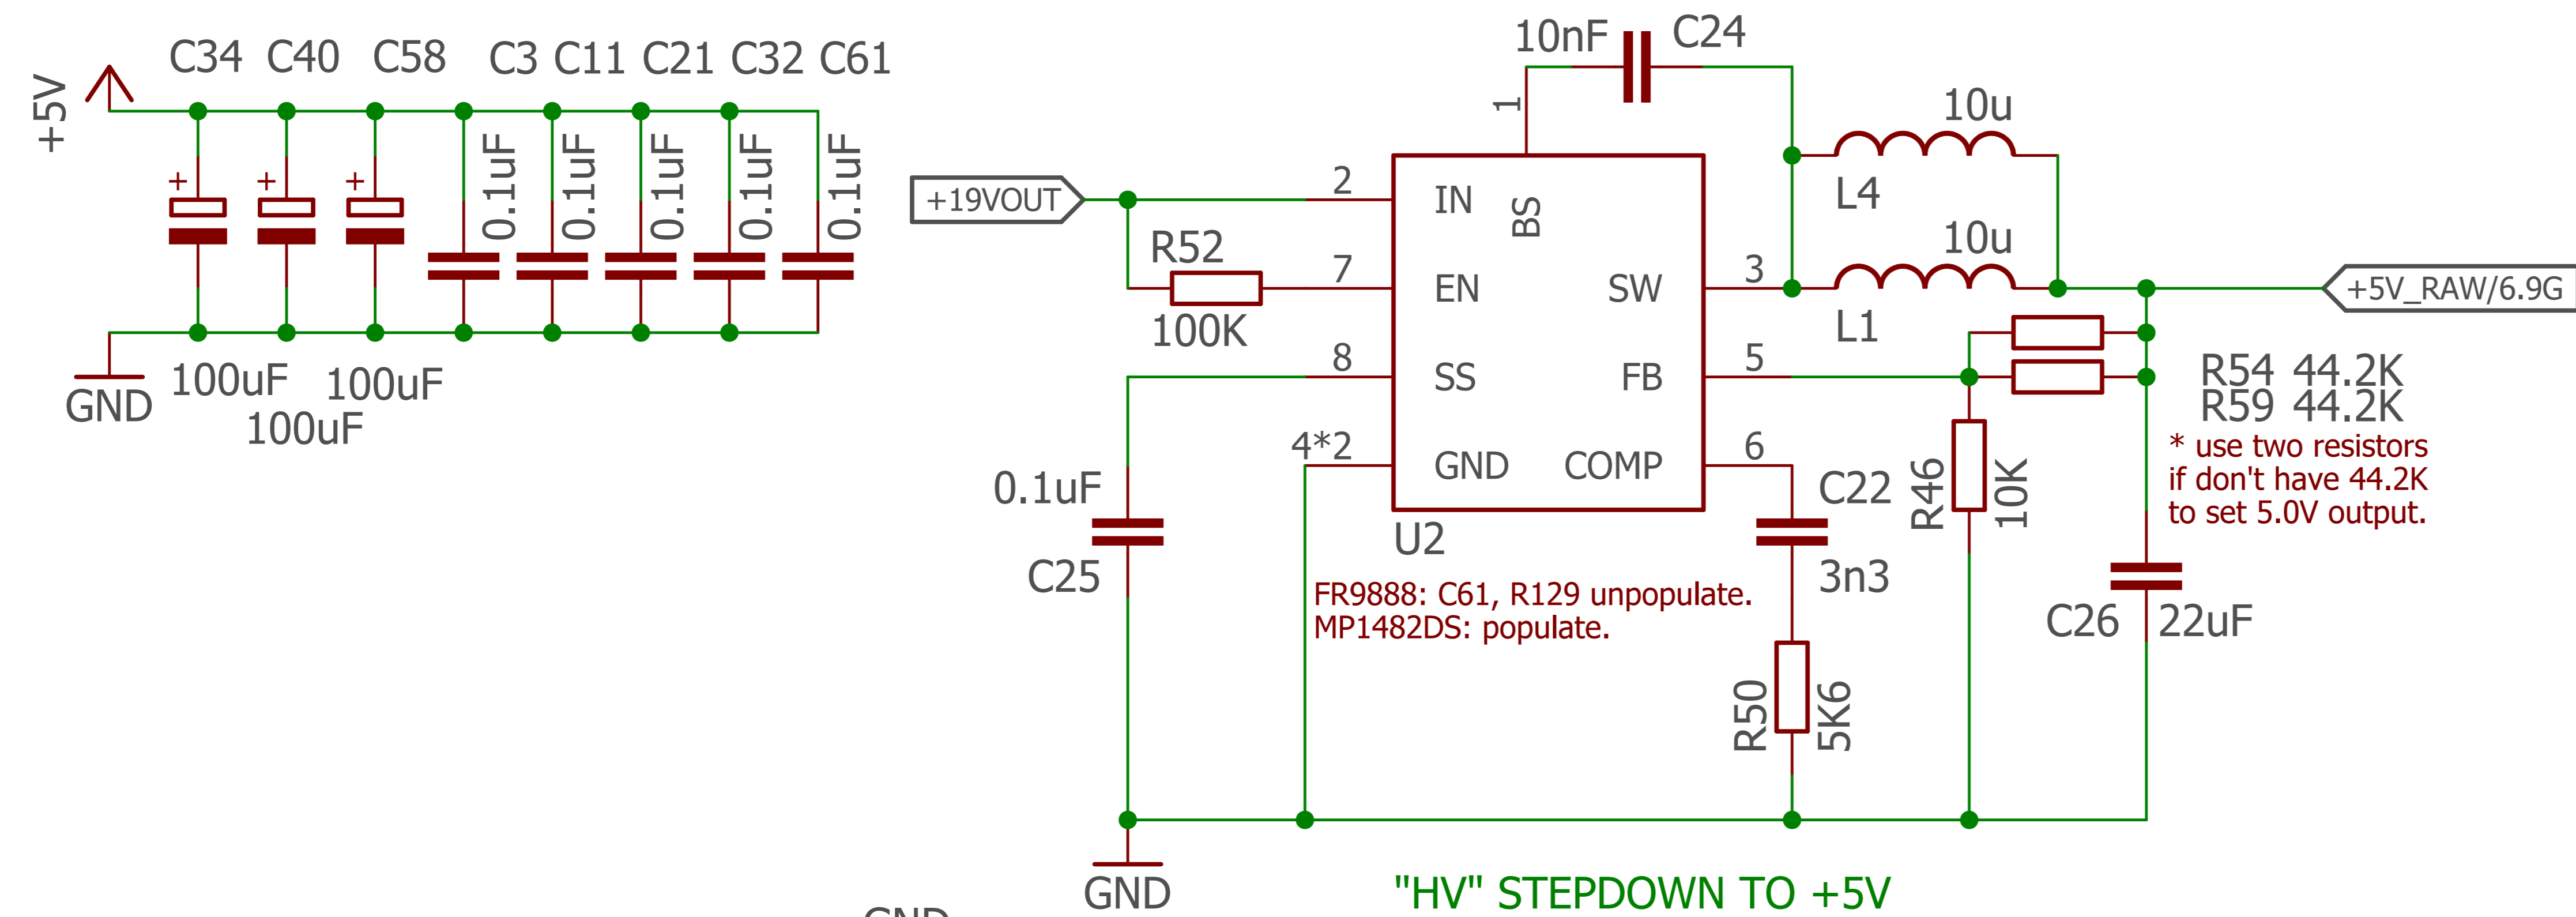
+5V

C34 C40 C58 C3 C11 C21 C32 C61

+ + +

0.1uF 0.1uF 0.1uF 0.1uF 0.1uF

GND

100uF 100uF
100uF

10nF C24

1

10u

L4

+19VOUT

2

IN

BS

R52

7

EN

SW

3

10u

L1

+5V_RAW/6.9G

100K

8

SS

FB

5

R54 44.2K
R59 44.2K

* use two resistors
if don't have 44.2K
to set 5.0V output.

0.1uF

4*2

GND

COMP

6

C22

R46

10K

C25

U2

3n3

C26 22uF

FR9888: C61, R129 unpopulate.
MP1482DS: populate.

R50

5K6

GND

"HV" STEPDOWN TO +5V

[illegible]